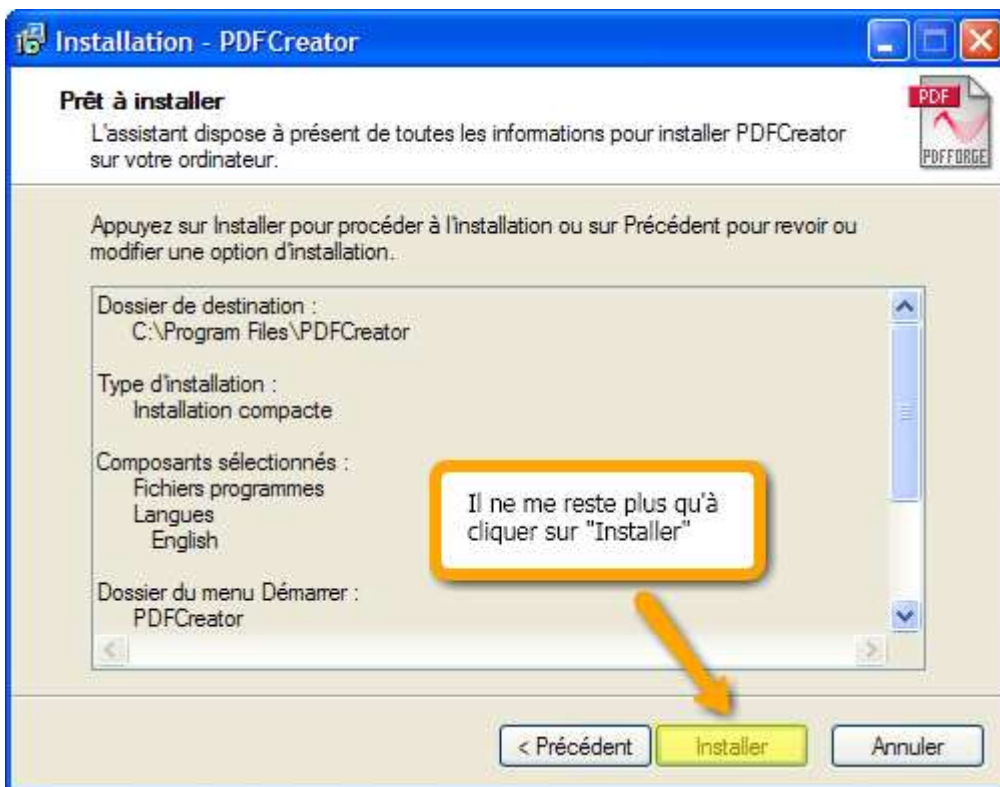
Installation - PDFCreator

Prêt à installer
L'assistant dispose à présent de toutes les informations pour installer PDFCreator sur votre ordinateur.

PDF
PDFFORGE

Appuyez sur Installer pour procéder à l'installation ou sur Précédent pour revoir ou modifier une option d'installation.

Dossier de destination :
C:\Program Files\PDFCreator

Type d'installation :
Installation compacte

Composants sélectionnés :
Fichiers programmes
Langues
English

Dossier du menu Démarrer :
PDFCreator

Il ne me reste plus qu'à cliquer sur "Installer"

< Précédent
Installer
Annuler